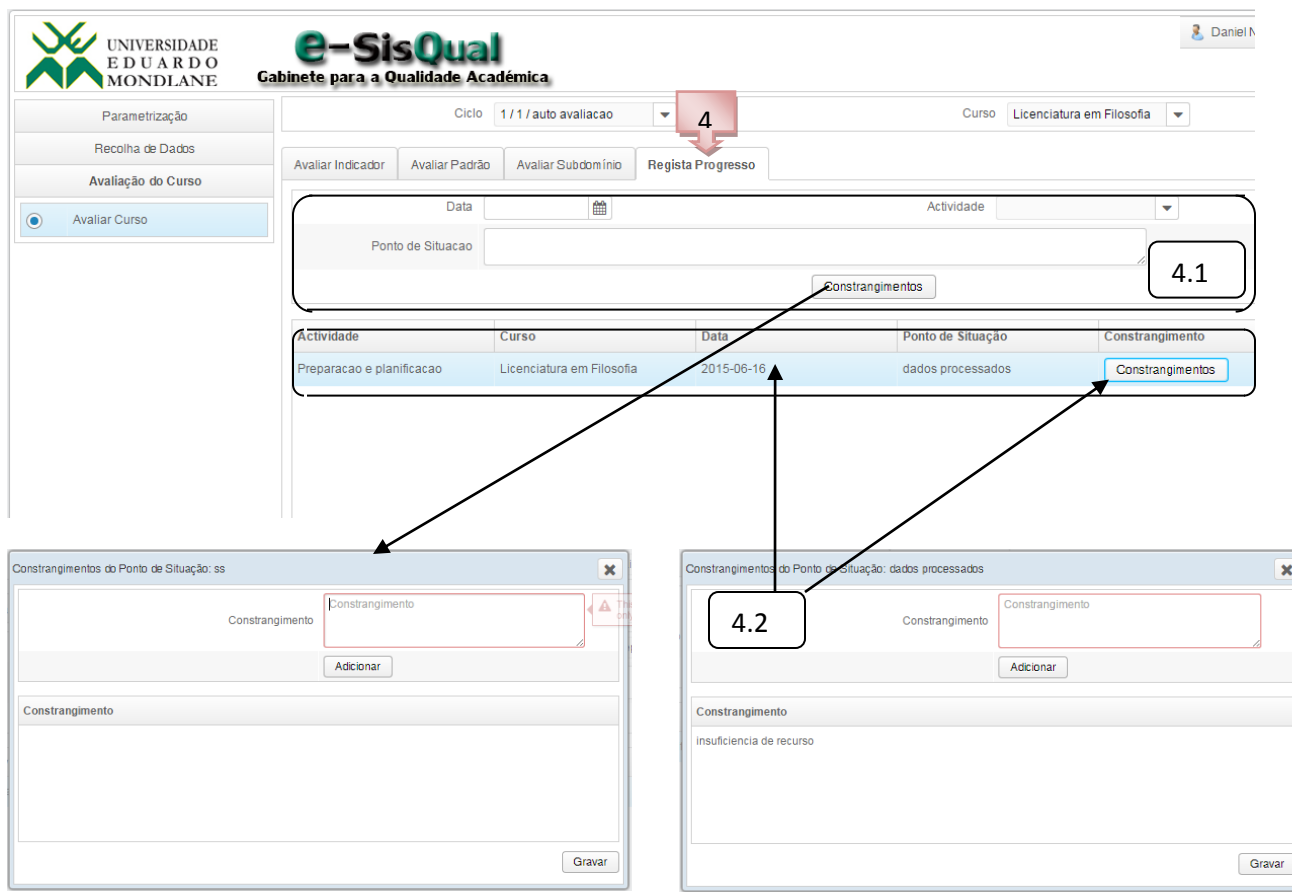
UNIVERSIDADE EDUARDO MONDLANE

e-SisQual
Gabinete para a Qualidade Académica

Daniel N

Parametrização
Recolha de Dados
Avaliação do Curso
Avaliar Curso

Ciclo 1 / 1 / auto avaliacao

4

Curso Licenciatura em Filosofia

Avaliar Indicador | Avaliar Padrão | Avaliar Subdomínio | Regista Progresso

Data
Actividade
Ponto de Situacao

Constrangimentos

4.1

| Actividade | Curso | Data | Ponto de Situação | Constrangimento |
|---|---|---|---|---|
| Preparacao e planificacao | Licenciatura em Filosofia | 2015-06-16 | dados processados | Constrangimentos |

Constrangimentos do Ponto de Situação: ss
Constrangimento
Constrangimento
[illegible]
Adicionar
Constrangimento
Gravar

Constrangimentos do Ponto de Situação: dados processados
4.2
Constrangimento
Constrangimento
Adicionar
Constrangimento
insuficiencia de recurso
Gravar